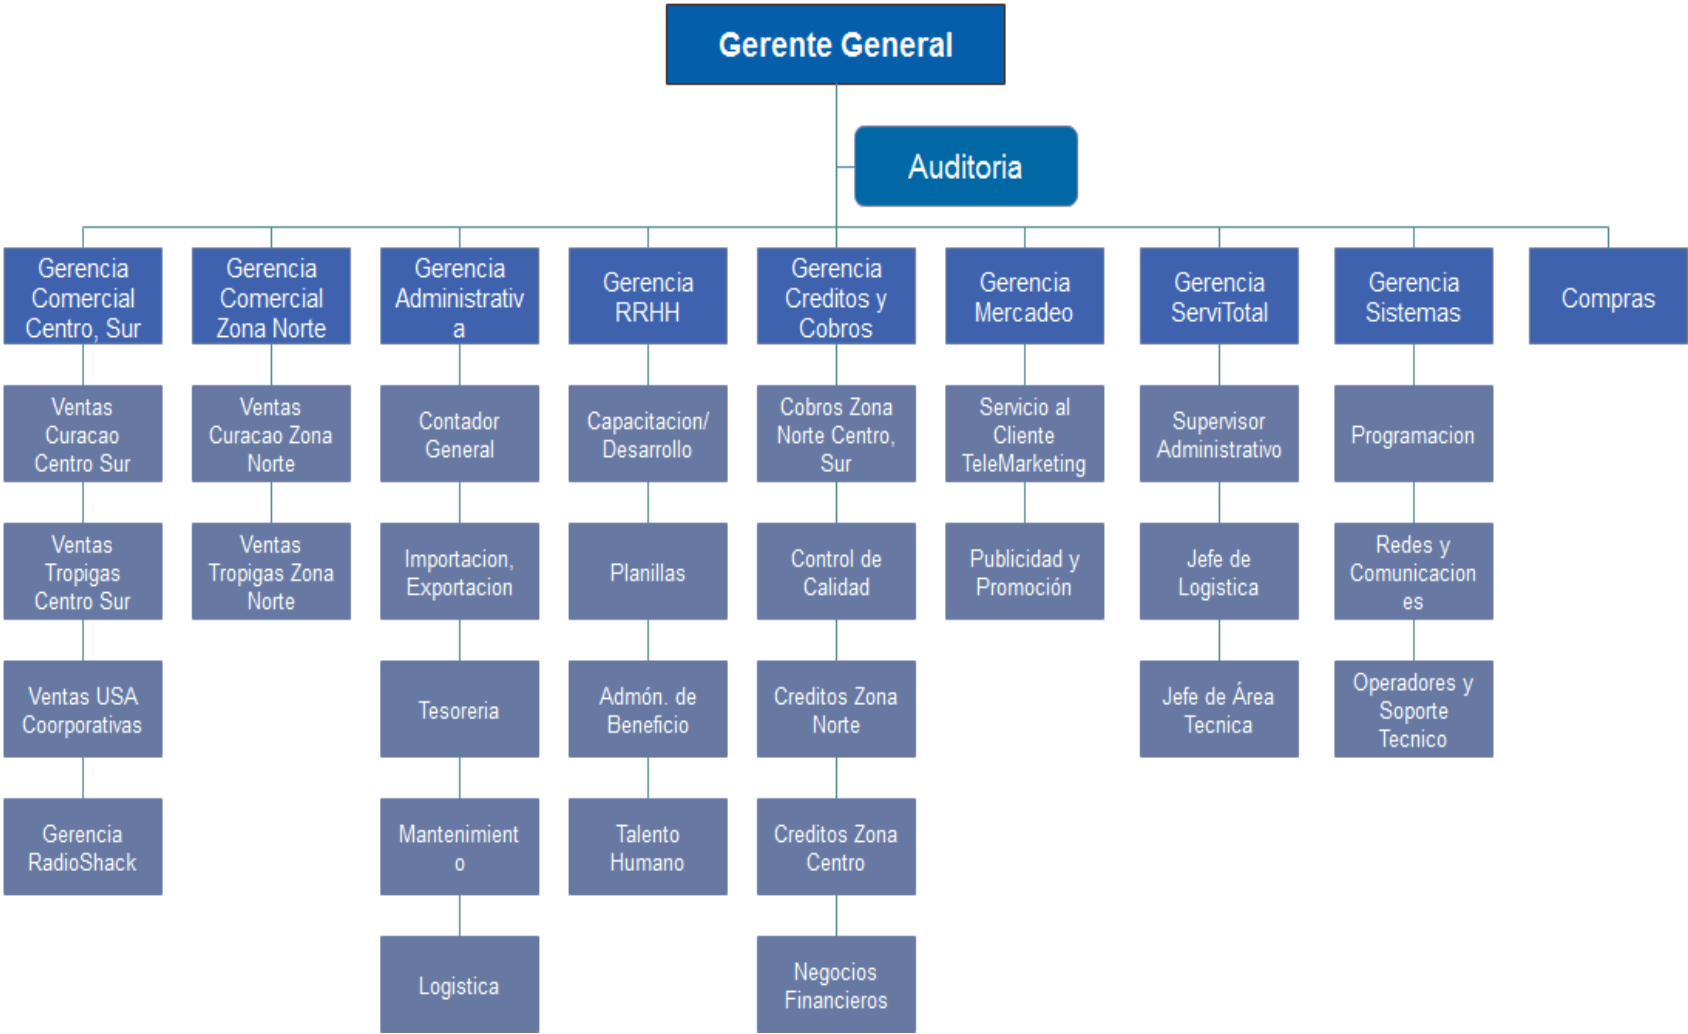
Gerente General

Auditoria

Gerencia Comercial Centro, Sur

Ventas Curacao Centro Sur

Ventas Tropigas Centro Sur

Ventas USA Coorporativas

Gerencia RadioShack

Gerencia Comercial Zona Norte

Ventas Curacao Zona Norte

Ventas Tropigas Zona Norte

Gerencia Administrativa

Contador General

Importacion, Exportacion

Tesoreria

Mantenimiento

Logistica

Gerencia RRHH

Capacitacion/ Desarrollo

Planillas

Admón. de Beneficio

Talento Humano

Gerencia Creditos y Cobros

Cobros Zona Norte Centro, Sur

Control de Calidad

Creditos Zona Norte

Creditos Zona Centro

Negocios Financieros

Gerencia Mercadeo

Servicio al Cliente TeleMarketing

Publicidad y Promoción

Gerencia ServiTotal

Supervisor Administrativo

Jefe de Logistica

Jefe de Área Tecnica

Gerencia Sistemas

Programacion

Redes y Comunicaciones

Operadores y Soporte Tecnico

Compras